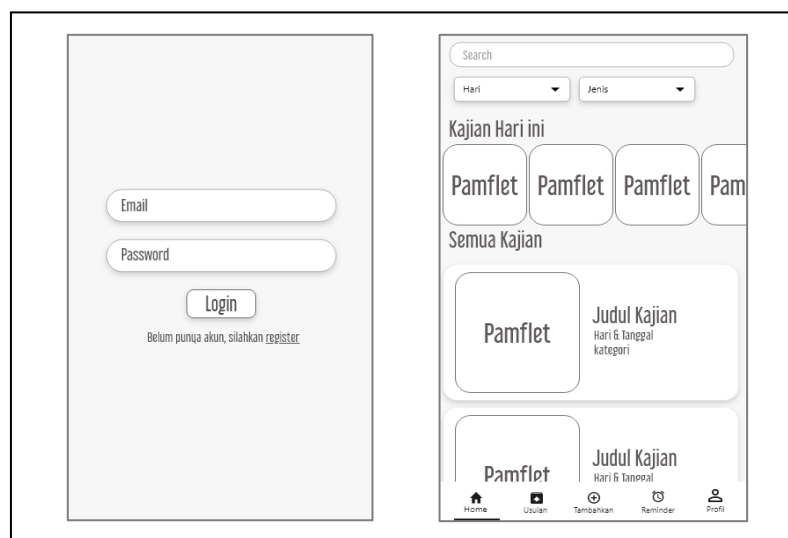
Email

Password

Login

Belum punya akun, silahkan register

Search

Hari

Jenis

Kajian Hari ini

Pamflet Pamflet Pamflet Pam

Semua Kajian

Pamflet

Judul Kajian
Hari & Tanggal
kategori

Pamflet

Judul Kajian
Hari & Tanggal

Home Usulan Tambahkan Reminder Profil